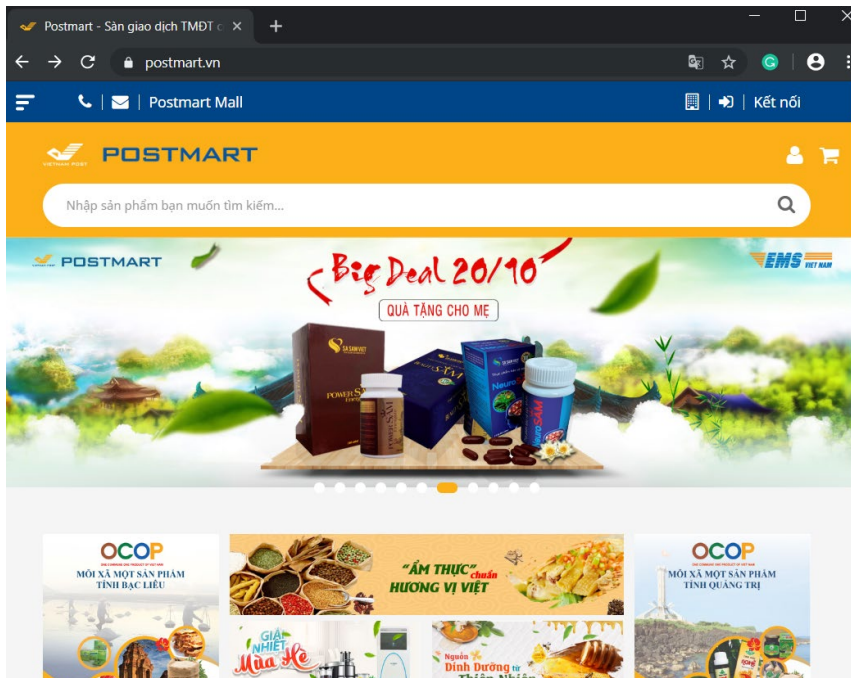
Postmart - Sàn giao dịch TMĐT c ×

postmart.vn

Postmart Mall

Kết nối

VIETNAM POST POSTMART

Nhập sản phẩm bạn muốn tìm kiếm...

POSTMART

Big Deal 20/10

QUÀ TẶNG CHO MẸ

EMS VIETNAM

SÂM

OCOP

MỖI XÃ MỘT SẢN PHẨM TỈNH BẠC LIÊU

"ẨM THỰC" chuẩn HƯƠNG VỊ VIỆT

OCOP

MỖI XÃ MỘT SẢN PHẨM TỈNH QUẢNG TRỊ

GIẢI NHIỆT Mùa Hè

Nguồn Dinh Dưỡng từ Thiên Nhiên